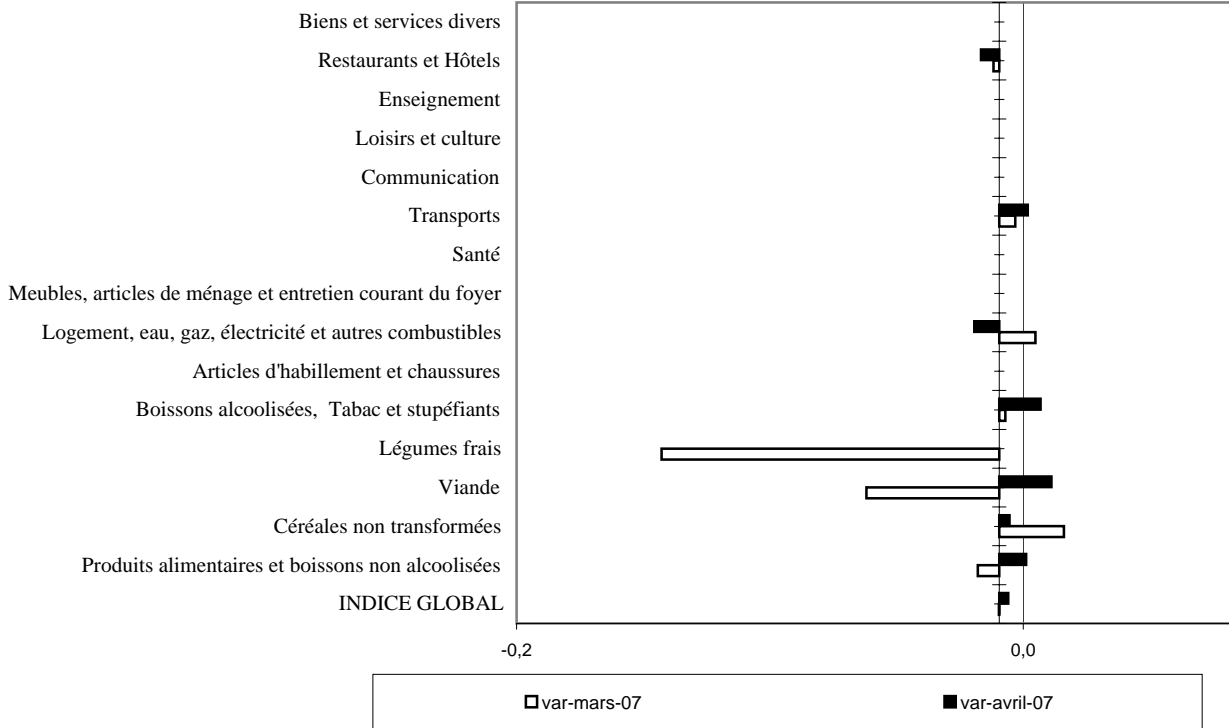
Biens et services divers
Restaurants et Hôtels
Enseignement
Loisirs et culture
Communication
Transports
Santé
Meubles, articles de ménage et entretien courant du foyer
Logement, eau, gaz, électricité et autres combustibles
Articles d'habillement et chaussures
Boissons alcoolisées, Tabac et stupéfiants
Légumes frais
Viande
Céréales non transformées
Produits alimentaires et boissons non alcoolisées
INDICE GLOBAL

-0,2
0,0

var-mars-07
var-avril-07